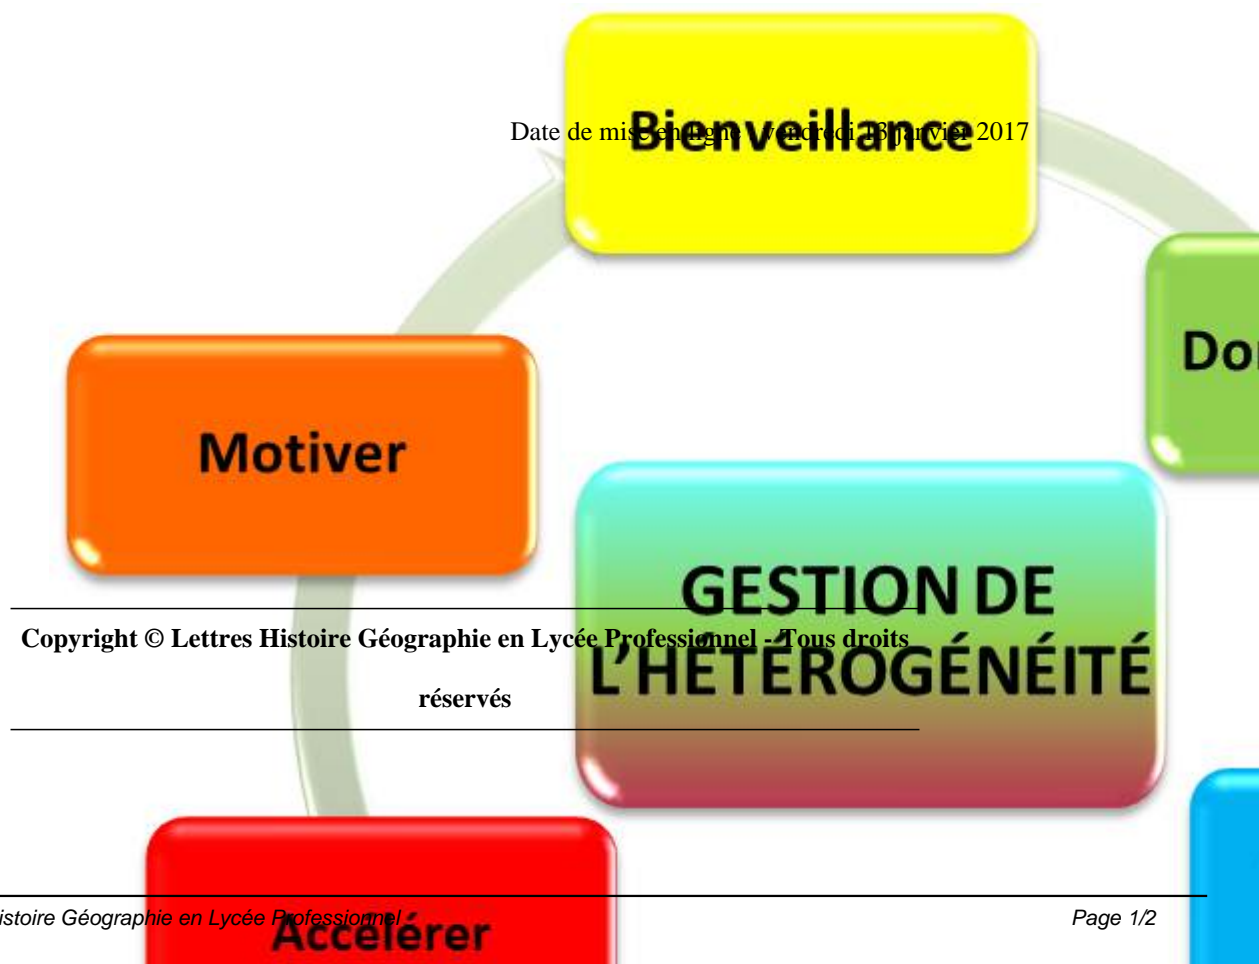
Date de mise en ligne : vendredi 13 janvier 2017

Bienveillance

Do

Motiver

GESTION DE L'HÉTÉROGÉNÉITÉ

Copyright © Lettres Histoire Géographie en Lycée Professionnel - Tous droits réservés

Accélérer

istoire Géographie en Lycée Professionnel

Page 1/2